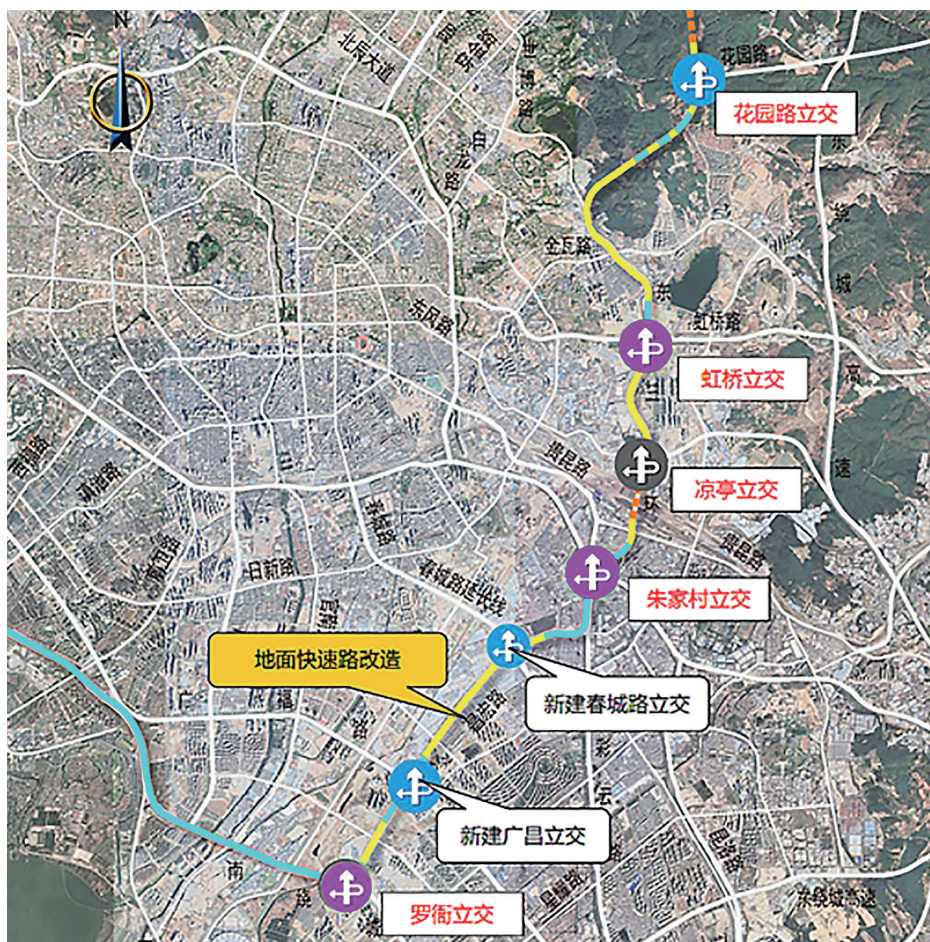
N

北辰大道

花园路

花园路立交

金瓦路

东风路

虹桥路

虹桥立交

贵昆路

凉亭立交

贵昆路

朱家村立交

日新路

春城路

地面快速路改造

新建春城路立交

新建广昌立交

罗衙立交

东绕城高速

昆洛路

滇池路

前卫路

东

京

城

高

速